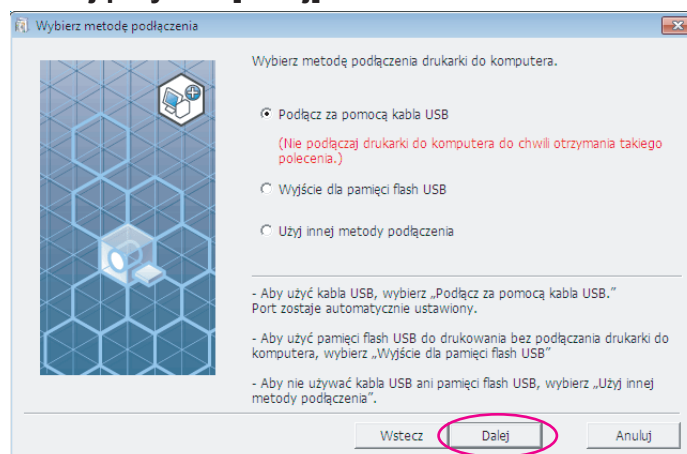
Wybierz metodę podłączenia

Wybierz metodę podłączenia drukarki do komputera.

Podłącz za pomocą kabla USB

(Nie podłączaj drukarki do komputera do chwili otrzymania takiego polecenia.)

Wyjście dla pamięci flash USB

Użyj innej metody podłączenia

- Aby użyć kabla USB, wybierz „Podłącz za pomocą kabla USB." Port zostaje automatycznie ustawiony.

- Aby użyć pamięci flash USB do drukowania bez podłączania drukarki do komputera, wybierz „Wyjście dla pamięci flash USB"

- Aby nie używać kabla USB ani pamięci flash USB, wybierz „Użyj innej metody podłączenia".

Wstecz

Dalej

Anuluj